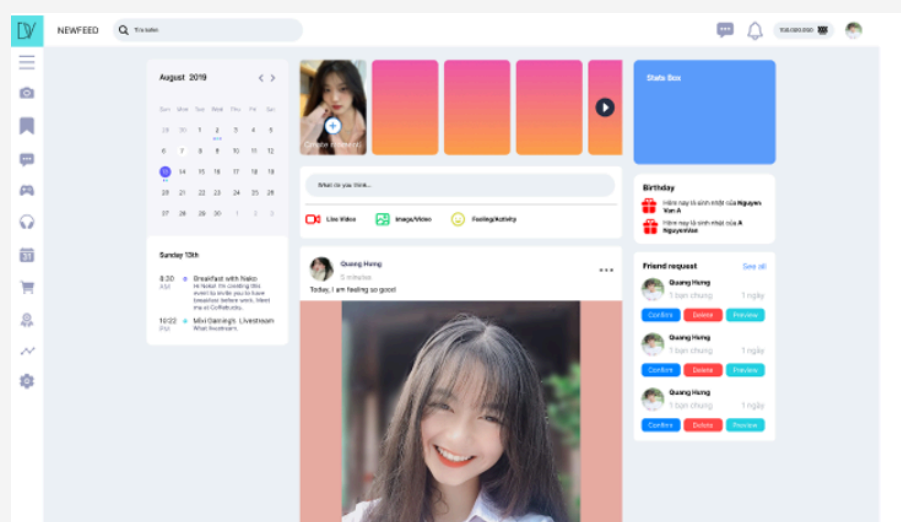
DV NEWFEED

Tìm kiếm

100.000.000

August 2019

| Sun | Mon | Tue | Wed | Thu | Fri | Sat |
|---|---|---|---|---|---|---|
| 29 | 30 | 1 | 2 | 3 | 4 | 5 |
| 6 | 7 | 8 | 9 | 10 | 11 | 12 |
| 13 | 14 | 15 | 16 | 17 | 18 | 19 |
| 20 | 21 | 22 | 23 | 24 | 25 | 26 |
| 27 | 28 | 29 | 30 | 1 | 2 | 3 |

Sunday 13th

8:30 AM Breakfast with Nako
Hi Nako! I'm Costing this event to invite you to have breakfast before work. Meet me at Coffeholic.

10:22 PM Mixi Gaming's Livestream
Watch livestream.

Create a moment

What do you think...

Live Video Image/Video Feeling/Activity

Quang Hung
5 minutes

Today, I am feeling so good!

Stats Box

Birthday

Hôm nay là sinh nhật của Nguyen Van A

Hôm nay là sinh nhật của A NguyenVan

Friend request See all

Quang Hung
1 bạn chung 1 ngày
Confirm Delete Preview

Quang Hung
1 bạn chung 1 ngày
Confirm Delete Preview

Quang Hung
1 bạn chung 1 ngày
Confirm Delete Preview